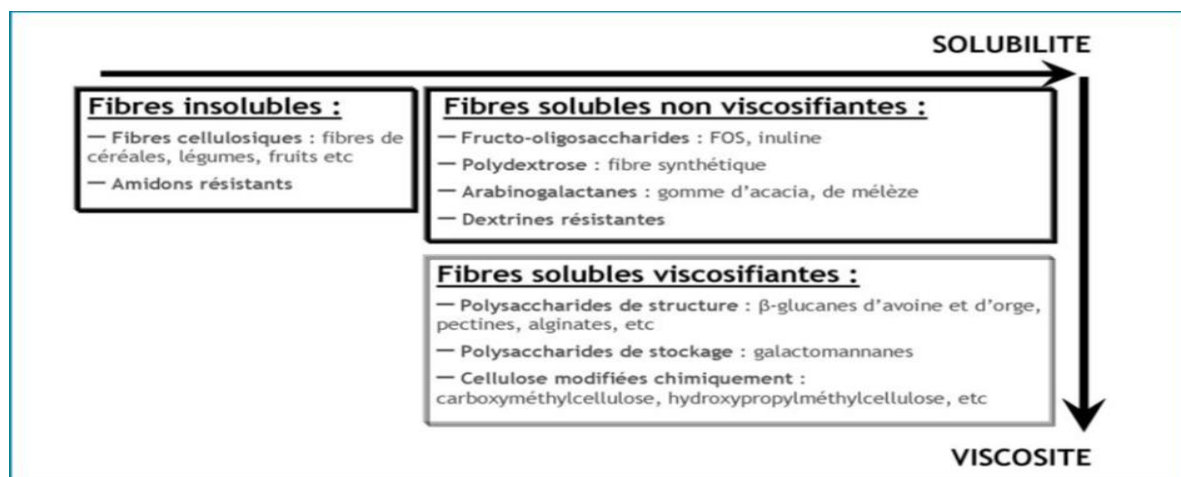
SOLUBILITE

Fibres insolubles :

— Fibres cellulosiques : fibres de céréales, légumes, fruits etc

— Amidons résistants

Fibres solubles non viscosifiantes :

— Fructo-oligosaccharides : FOS, inuline

— Polydextrose : fibre synthétique

— Arabinogalactanes : gomme d'acacia, de mélèze

— Dextrines résistantes

Fibres solubles viscosifiantes :

— Polysaccharides de structure : β-glucanes d'avoine et d'orge, pectines, alginates, etc

— Polysaccharides de stockage : galactomannanes

— Cellulose modifiées chimiquement : carboxyméthylcellulose, hydroxypropylméthylcellulose, etc

VISCOSITE